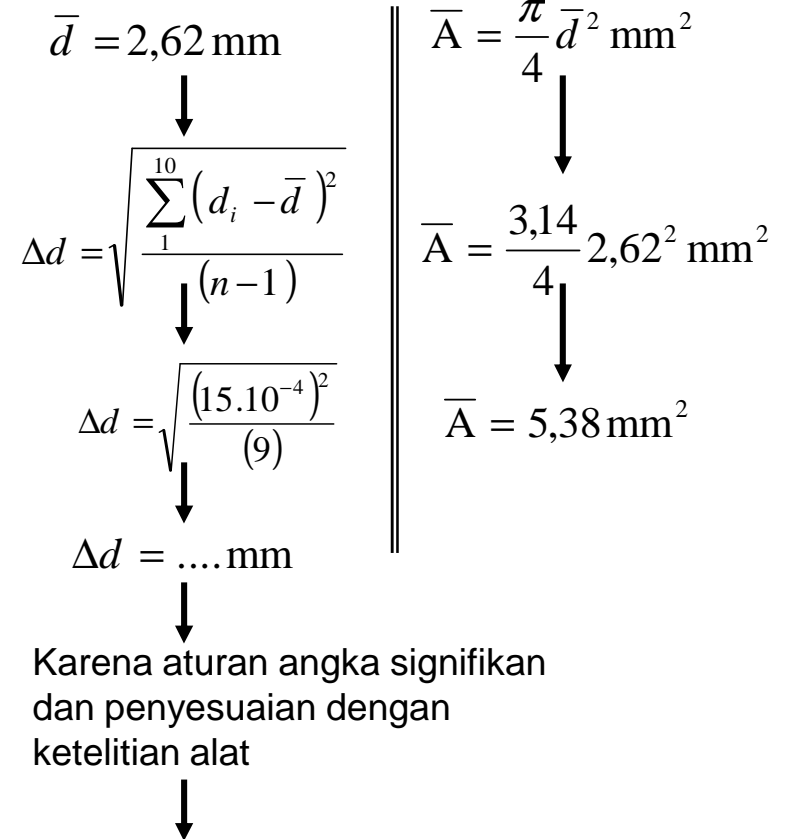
$\bar{d} = 2{,}62\,\text{mm}$

$\Delta d = \sqrt{\frac{\sum_{1}^{10}\left(d_i - \bar{d}\right)^2}{(n-1)}}$

$\Delta d = \sqrt{\frac{\left(15.10^{-4}\right)^2}{(9)}}$

$\Delta d = \ldots.\,\text{mm}$

Karena aturan angka signifikan dan penyesuaian dengan ketelitian alat

$\overline{A} = \frac{\pi}{4}\bar{d}^2\,\text{mm}^2$

$\overline{A} = \frac{3{,}14}{4}2{,}62^2\,\text{mm}^2$

$\overline{A} = 5{,}38\,\text{mm}^2$